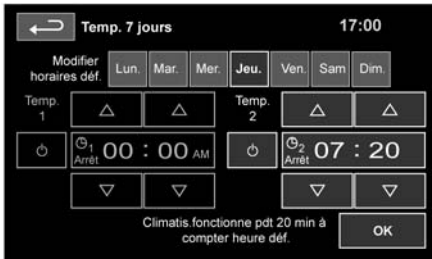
Temp. 7 jours

17:00

Modifier horaires déf.

Lun.

Mar.

Mer.

Jeu.

Ven.

Sam

Dim.

Temp. 1

△

△

Temp. 2

△

△

$\circlearrowleft_1$ Arrêt 00 : 00 AM

$\circlearrowleft_2$ Arrêt 07 : 20

▽

▽

▽

▽

Climatis.fonctionne pdt 20 min à compter heure déf.

OK